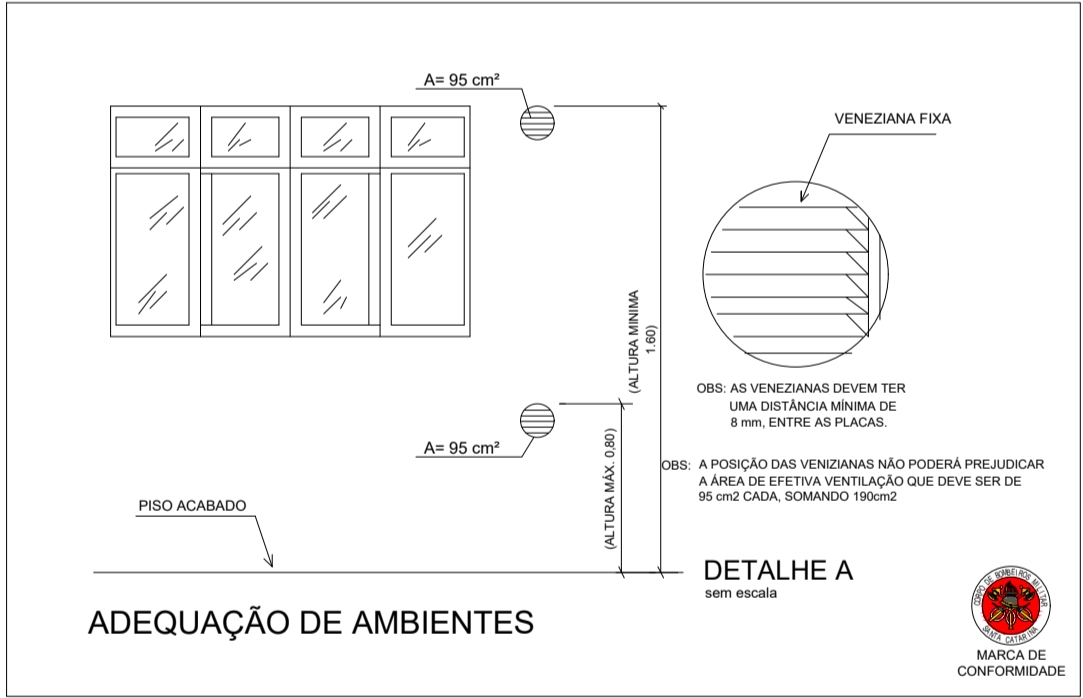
A= 95 cm²

VENEZIANA FIXA

(ALTURA MINIMA 1.60)

OBS: AS VENEZIANAS DEVEM TER UMA DISTÂNCIA MÍNIMA DE 8 mm, ENTRE AS PLACAS.

A= 95 cm²

(ALTURA MÁX. 0.80)

OBS: A POSIÇÃO DAS VENIZIANAS NÃO PODERÁ PREJUDICAR A ÁREA DE EFETIVA VENTILAÇÃO QUE DEVE SER DE 95 cm2 CADA, SOMANDO 190cm2

PISO ACABADO

DETALHE A
sem escala

ADEQUAÇÃO DE AMBIENTES

CORPO DE BOMBEIROS MILITAR
SANTA CATARINA

MARCA DE CONFORMIDADE